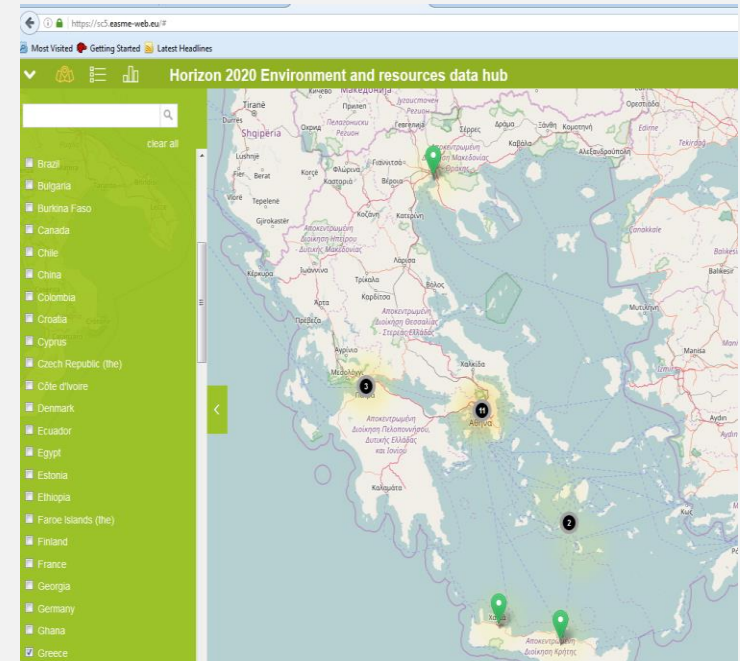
https://sc5.easme-web.eu/#

Most Visited Getting Started Latest Headlines

Horizon 2020 Environment and resources data hub

clear all

Brazil
Bulgaria
Burkina Faso
Canada
Chile
China
Colombia
Croatia
Cyprus
Czech Republic (the)
Côte d'Ivoire
Denmark
Ecuador
Egypt
Estonia
Ethiopia
Faroe Islands (the)
Finland
France
Georgia
Germany
Ghana
Greece

Tiranë
Durrës
Shqipëria
Ohrid
Korçë
Fier
Berat
Vlorë
Tepelenë
Gjirokastër
Lushnjë
Πρίλεπ
Πελαγονικού Ρεγίον
Γευγελή
Γιαννιτσά
Βέροια
Καστοριά
Κοζάνη
Κατερίνη
Σέρρες
Δράμα
Ξάνθη
Κομοτηνή
Καβάλα
Αλεξανδρούπολη
Ορεστιάδα
Edirne
Tekirdağ
Çanakkale
Balıkesir
Mytilini
Manisa
Aydın
Κέρκυρα
Ιωάννινα
Άρτα
Πρέβεζα
Τρίκαλα
Καρδίτσα
Λάρισα
Βόλος
Αγρίνιο
Μεσολόγγι
Πάτρα
Χαλκίδα
Αθήνα
Καλαμάτα
Χανιά
Κως
Αποκεντρωμένη Διοίκηση Μακεδονίας - Θράκης
Αποκεντρωμένη Διοίκηση Ηπείρου - Δυτικής Μακεδονίας
Αποκεντρωμένη Διοίκηση Θεσσαλίας - Στερεάς Ελλάδας
Αποκεντρωμένη Διοίκηση Πελοποννήσου, Δυτικής Ελλάδας και Ιονίου
Αποκεντρωμένη Διοίκηση Κρήτης
3
11
2